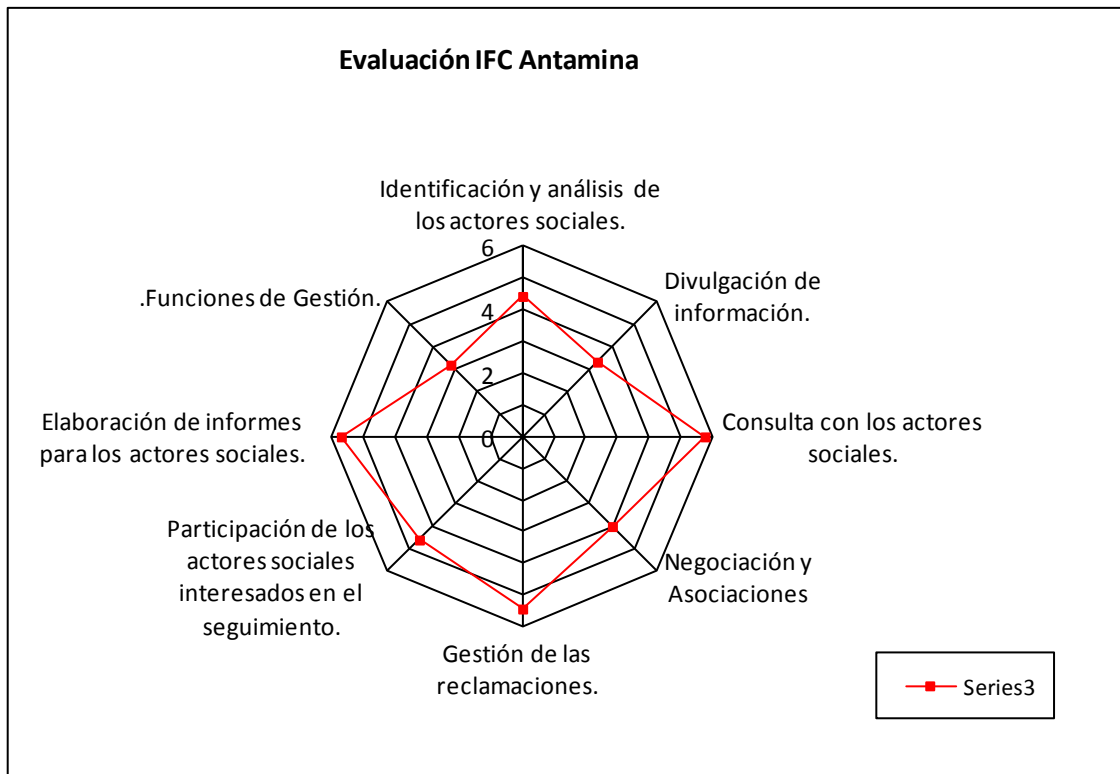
Evaluación IFC Antamina

Identificación y análisis de los actores sociales.

6

4

2

0

Divulgación de información.

Consulta con los actores sociales.

Negociación y Asociaciones

Gestión de las reclamaciones.

Participación de los actores sociales interesados en el seguimiento.

Elaboración de informes para los actores sociales.

.Funciones de Gestión.

Series3